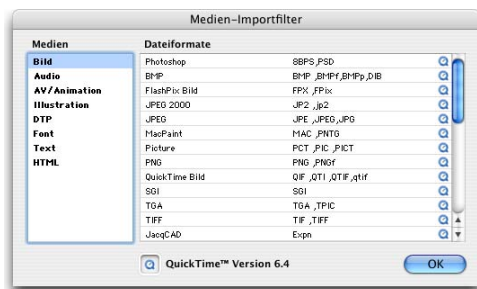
Medien-Importfilter

Medien
Bild
Audio
AV/Animation
Illustration
DTP
Font
Text
HTML

Dateiformate

| | |
|---|---|
| Photoshop | 8BPS,PSD |
| BMP | BMP ,BMPf,BMPp,DIB |
| FlashPix Bild | FPX ,FPix |
| JPEG 2000 | JP2 ,jp2 |
| JPEG | JPE ,JPEG,JPG |
| MacPaint | MAC ,PNTG |
| Picture | PCT ,PIC ,PICT |
| PNG | PNG ,PNGf |
| QuickTime Bild | QIF ,QTI ,QTIF,qtif |
| SGI | SGI |
| TGA | TGA ,TPIC |
| TIFF | TIF ,TIFF |
| JacqCAD | Expn |

QuickTime™ Version 6.4

OK